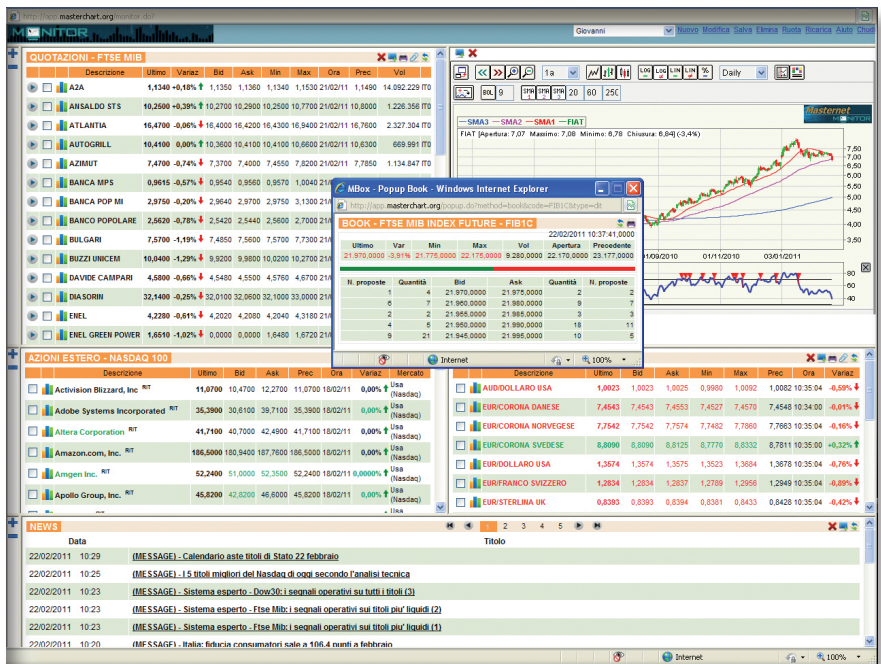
http://app.masterchart.org/monitor.do?

MONITOR

Giovanni

Nuovo Modifica Salva Elimina Ruota Ricarica Aiuto Chiudi

QUOTAZIONI - FTSE MIB

| | Descrizione | Ultimo | Variaz | Bid | Ask | Min | Max | Ora | Prec | Vol |
|---|---|---|---|---|---|---|---|---|---|---|
| | A2A | 1,1350 | +0,18% | 1,1350 | 1,1360 | 1,1340 | 1,1530 | 21/02/11 | 1,1490 | 14.092.229 |
| | ANSALDO STS | 10,2500 | +0,39% | 10,2700 | 10,2900 | 10,2500 | 10,2700 | 21/02/11 | 10,8000 | 1.226.358 |
| | ATLANTIA | 16,4700 | -0,06% | 16,4000 | 16,4200 | 16,4300 | 16,9400 | 21/02/11 | 16,7600 | 2.327.304 |
| | AUTOGRILL | 10,4100 | 0,00% | 10,3600 | 10,4100 | 10,4100 | 10,6600 | 21/02/11 | 10,6300 | 669.991 |
| | AZIMUT | 7,4700 | -0,74% | 7,3700 | 7,4000 | 7,4550 | 7,8200 | 21/02/11 | 7,7850 | 1.134.847 |
| | BANCA MPS | 0,9615 | -0,57% | 0,9540 | 0,9560 | 0,9570 | 1,0040 | 21/02/11 | | |
| | BANCA POP MI | 2,9750 | -0,20% | 2,9640 | 2,9700 | 2,9750 | 3,1300 | 21/02/11 | | |
| | BANCO POPOLARE | 2,5620 | -0,78% | 2,5420 | 2,5440 | 2,5600 | 2,7000 | 21/02/11 | | |
| | BULGARI | 7,5700 | -1,19% | 7,4850 | 7,5600 | 7,5700 | 7,7300 | 21/02/11 | | |
| | BUZZI UNICEM | 10,0400 | -1,29% | 9,9200 | 9,9800 | 10,0200 | 10,2700 | 21/02/11 | | |
| | DAVIDE CAMPARI | 4,5800 | -0,66% | 4,5480 | 4,5500 | 4,5760 | 4,6700 | 21/02/11 | | |
| | DIASORIN | 32,1400 | -0,25% | 32,0100 | 32,0600 | 32,1000 | 33,0000 | 21/02/11 | | |
| | ENEL | 4,2280 | -0,61% | 4,2020 | 4,2080 | 4,2240 | 4,3180 | 21/02/11 | | |
| | ENEL GREEN POWER | 1,6510 | -1,02% | 0,0000 | 0,0000 | 1,6480 | 1,6720 | 21/02/11 | | |

1a Daily

BOL 9 SMA SMA SMA 20 60 250

SMA3 SMA2 SMA1 FIAT

FIAT [Apertura: 7,07 Massimo: 7,08 Minimo: 6,78 Chiusura: 6,84] (-3,4%)

masternet MONITOR

7,50 7,00 6,50 6,00 5,50 5,00 4,50 4,00 3,50

01/09/2010 01/11/2010 03/01/2011

80 60 40

MBox - Popup Book - Windows Internet Explorer

http://app.masterchart.org/popup.do?method=book&code=FIB1C&type=dt

BOOK - FTSE MIB INDEX FUTURE - FIB1C

22/02/2011 10:37:41,0000

| Ultimo | Var | Min | Max | Vol | Apertura | Precedente |
|---|---|---|---|---|---|---|
| 21.970,0000 | -3,91% | 21.775,0000 | 22.175,0000 | 9.280,0000 | 22.170,0000 | 23.177,0000 |

| N. proposte | Quantità | Bid | Ask | Quantità | N. proposte |
|---|---|---|---|---|---|
| 1 | 4 | 21.970,0000 | 21.975,0000 | 2 | 2 |
| 6 | 7 | 21.960,0000 | 21.980,0000 | 9 | 7 |
| 2 | 2 | 21.955,0000 | 21.985,0000 | 3 | 3 |
| 4 | 5 | 21.950,0000 | 21.990,0000 | 18 | 11 |
| 9 | 21 | 21.945,0000 | 21.995,0000 | 10 | 5 |

Internet 100%

AZIONI ESTERO - NASDAQ 100

| | Descrizione | Ultimo | Bid | Ask | Prec | Ora | Variaz | Mercato |
|---|---|---|---|---|---|---|---|---|
| | Activision Blizzard, Inc R/T | 11,0700 | 10,4700 | 12,2700 | 11,0700 | 18/02/11 | 0,00% | Usa (Nasdaq) |
| | Adobe Systems Incorporated R/T | 35,3900 | 30,6100 | 39,7100 | 35,3900 | 18/02/11 | 0,00% | Usa (Nasdaq) |
| | Altera Corporation R/T | 41,7100 | 40,7000 | 42,4900 | 41,7100 | 18/02/11 | 0,00% | Usa (Nasdaq) |
| | Amazon.com, Inc. R/T | 186,5000 | 180,9400 | 187,7600 | 186,5000 | 18/02/11 | 0,00% | Usa (Nasdaq) |
| | Amgen Inc. R/T | 52,2400 | 51,0000 | 52,3500 | 52,2400 | 18/02/11 | 0,0000% | Usa (Nasdaq) |
| | Apollo Group, Inc. R/T | 45,8200 | 42,8200 | 46,6000 | 45,8200 | 18/02/11 | 0,00% | Usa (Nasdaq) |

| | Descrizione | Ultimo | Bid | Ask | Min | Max | Prec | Ora | Variaz |
|---|---|---|---|---|---|---|---|---|---|
| | AUD/DOLLARO USA | 1,0023 | 1,0023 | 1,0025 | 0,9980 | 1,0092 | 1,0082 | 10:35:04 | -0,59% |
| | EUR/CORONA DANESE | 7,4543 | 7,4543 | 7,4553 | 7,4527 | 7,4570 | 7,4548 | 10:34:00 | -0,01% |
| | EUR/CORONA NORVEGESE | 7,7542 | 7,7542 | 7,7574 | 7,7482 | 7,7860 | 7,7863 | 10:35:04 | -0,16% |
| | EUR/CORONA SVEDESE | 8,8090 | 8,8090 | 8,8125 | 8,7770 | 8,8332 | 8,7811 | 10:35:00 | +0,32% |
| | EUR/DOLLARO USA | 1,3574 | 1,3574 | 1,3575 | 1,3523 | 1,3684 | 1,3678 | 10:35:04 | -0,76% |
| | EUR/FRANCO SVIZZERO | 1,2834 | 1,2834 | 1,2837 | 1,2789 | 1,2956 | 1,2949 | 10:35:04 | -0,89% |
| | EUR/STERLINA UK | 0,8393 | 0,8393 | 0,8394 | 0,8381 | 0,8433 | 0,8428 | 10:35:04 | -0,42% |

NEWS

1 2 3 4 5

| Data | | Titolo |
|---|---|---|
| 22/02/2011 | 10:29 | (MESSAGE) - Calendario aste titoli di Stato 22 febbraio |
| 22/02/2011 | 10:25 | (MESSAGE) - I 5 titoli migliori del Nasdaq di oggi secondo l'analisi tecnica |
| 22/02/2011 | 10:23 | (MESSAGE) - Sistema esperto - Dow30: i segnali operativi su tutti i titoli (3) |
| 22/02/2011 | 10:23 | (MESSAGE) - Sistema esperto - Ftse Mib: i segnali operativi sui titoli piu' liquidi (2) |
| 22/02/2011 | 10:23 | (MESSAGE) - Sistema esperto - Ftse Mib: i segnali operativi sui titoli piu' liquidi (1) |
| 22/02/2011 | 10:20 | (MESSAGE) - Italia: fiducia consumatori sale a 106,4 punti a febbraio |

Internet 100%